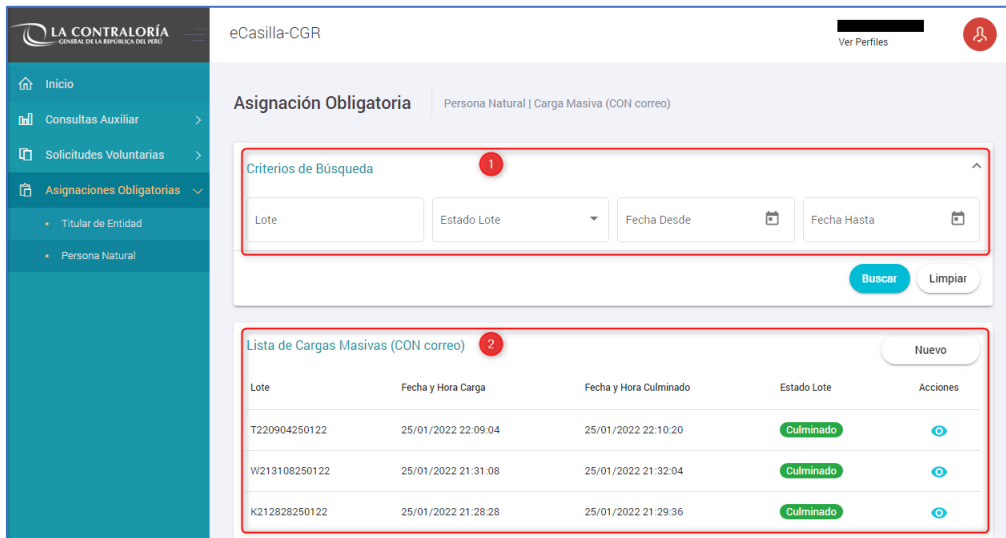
LA CONTRALORÍA
GENERAL DE LA REPÚBLICA DEL PERÚ

eCasilla-CGR

Ver Perfiles

Inicio
Consultas Auxiliar
Solicitudes Voluntarias
Asignaciones Obligatorias
Titular de Entidad
Persona Natural

Asignación Obligatoria

Persona Natural | Carga Masiva (CON correo)

Criterios de Búsqueda 1

Lote
Estado Lote
Fecha Desde
Fecha Hasta

Buscar
Limpiar

Lista de Cargas Masivas (CON correo) 2

Nuevo

| Lote | Fecha y Hora Carga | Fecha y Hora Culminado | Estado Lote | Acciones |
|---|---|---|---|---|
| T220904250122 | 25/01/2022 22:09:04 | 25/01/2022 22:10:20 | Culminado | |
| W213108250122 | 25/01/2022 21:31:08 | 25/01/2022 21:32:04 | Culminado | |
| K212828250122 | 25/01/2022 21:28:28 | 25/01/2022 21:29:36 | Culminado | |